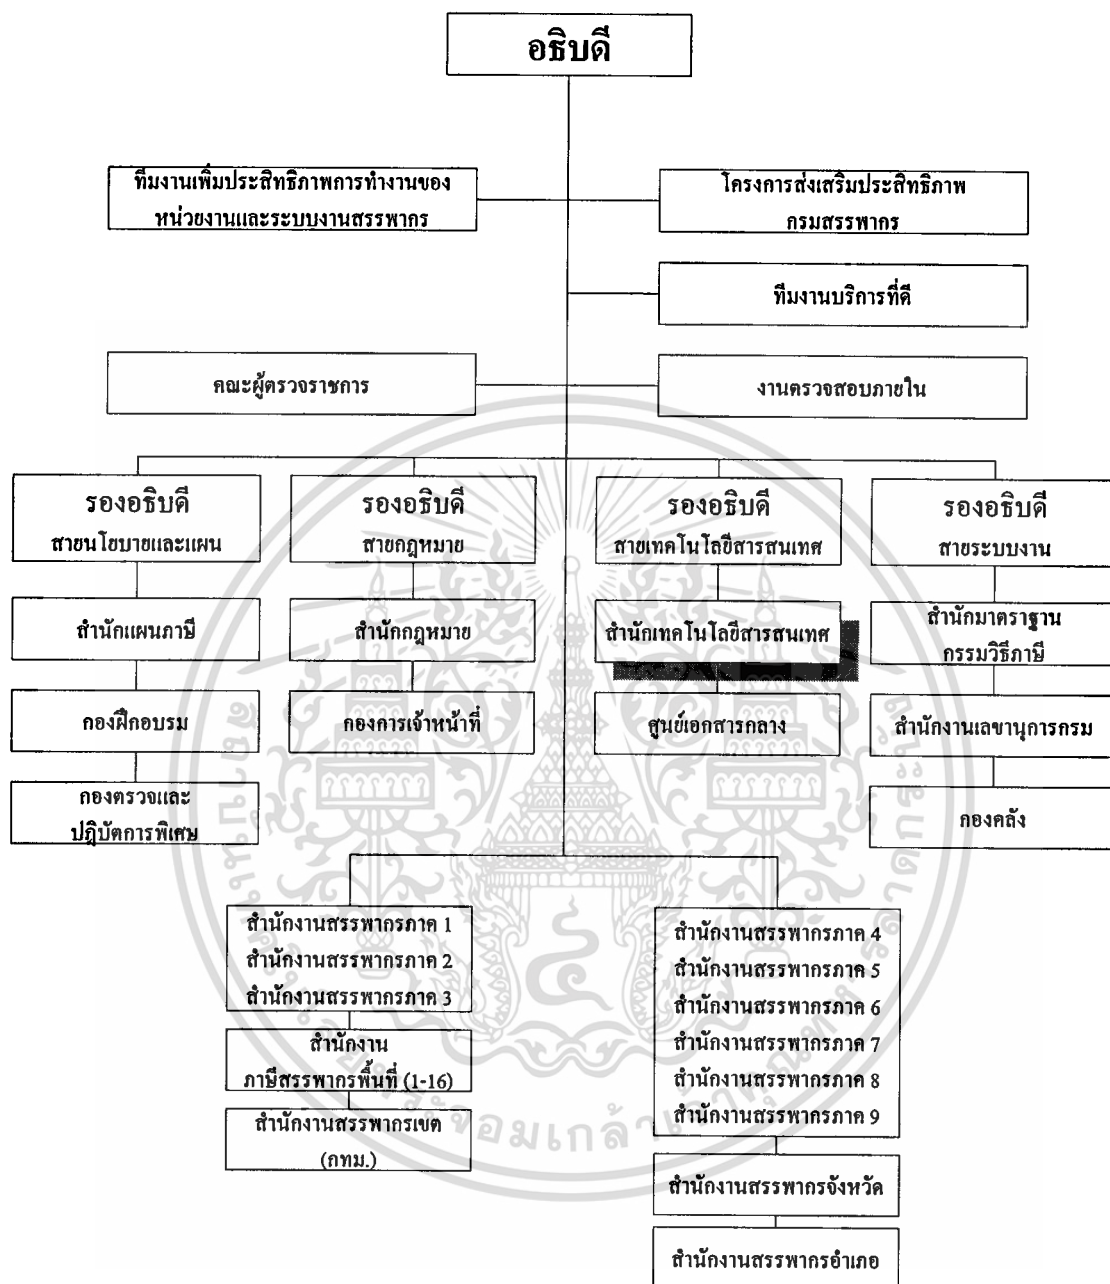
อธิบดี

ทีมงานเพิ่มประสิทธิภาพการทำงานของหน่วยงานและระบบงานสรรพากร

โครงการส่งเสริมประสิทธิภาพกรมสรรพากร

ทีมงานบริการที่ดี

คณะผู้ตรวจราชการ

งานตรวจสอบภายใน

รองอธิบดี
สายนโยบายและแผน

สำนักแผนภาษี

กองฝึกอบรม

กองตรวจและปฏิบัติการพิเศษ

รองอธิบดี
สายกฎหมาย

สำนักกฎหมาย

กองการเจ้าหน้าที่

รองอธิบดี
สายเทคโนโลยีสารสนเทศ

สำนักเทคโนโลยีสารสนเทศ

ศูนย์เอกสารกลาง

รองอธิบดี
สายระบบงาน

สำนักมาตราฐานกรรมวิธีภาษี

สำนักงานเลขานุการกรม

กองคลัง

สำนักงานสรรพากรภาค 1
สำนักงานสรรพากรภาค 2
สำนักงานสรรพากรภาค 3

สำนักงานภาษีสรรพากรพื้นที่ (1-16)

สำนักงานสรรพากรเขต (กทม.)

สำนักงานสรรพากรภาค 4
สำนักงานสรรพากรภาค 5
สำนักงานสรรพากรภาค 6
สำนักงานสรรพากรภาค 7
สำนักงานสรรพากรภาค 8
สำนักงานสรรพากรภาค 9

สำนักงานสรรพากรจังหวัด

สำนักงานสรรพากรอำเภอ